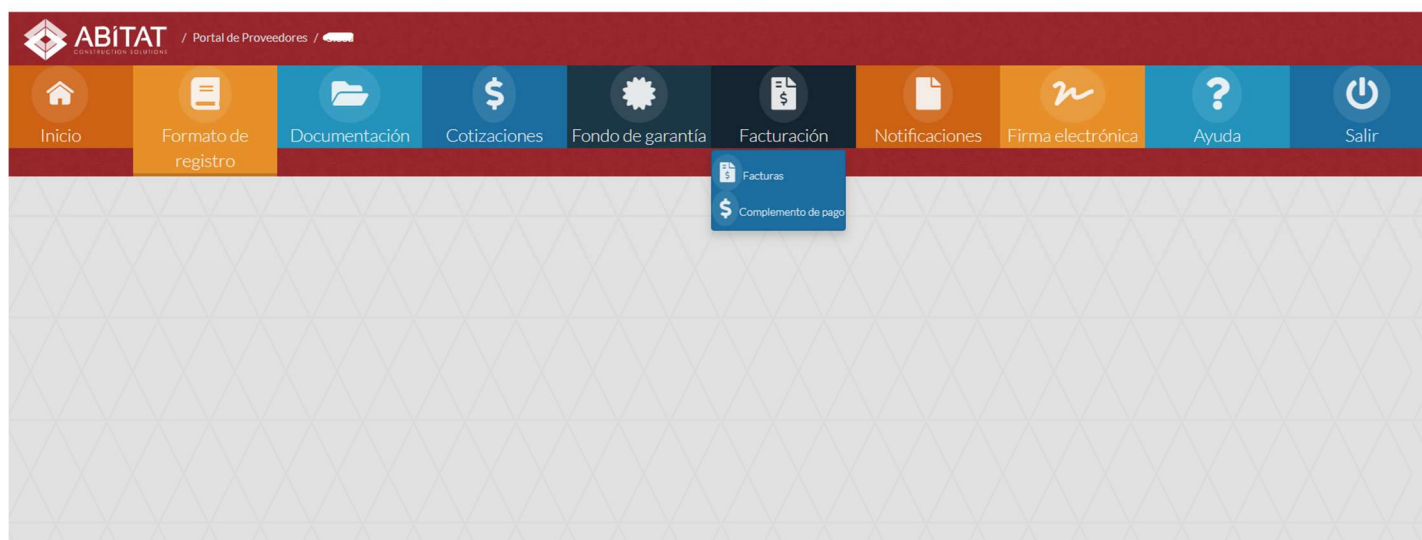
ABITAT CONSTRUCTION SOLUTIONS / Portal de Proveedores / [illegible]

Inicio
Formato de registro
Documentación
Cotizaciones
Fondo de garantía
Facturación
Notificaciones
Firma electrónica
Ayuda
Salir

Facturas
Complemento de pago